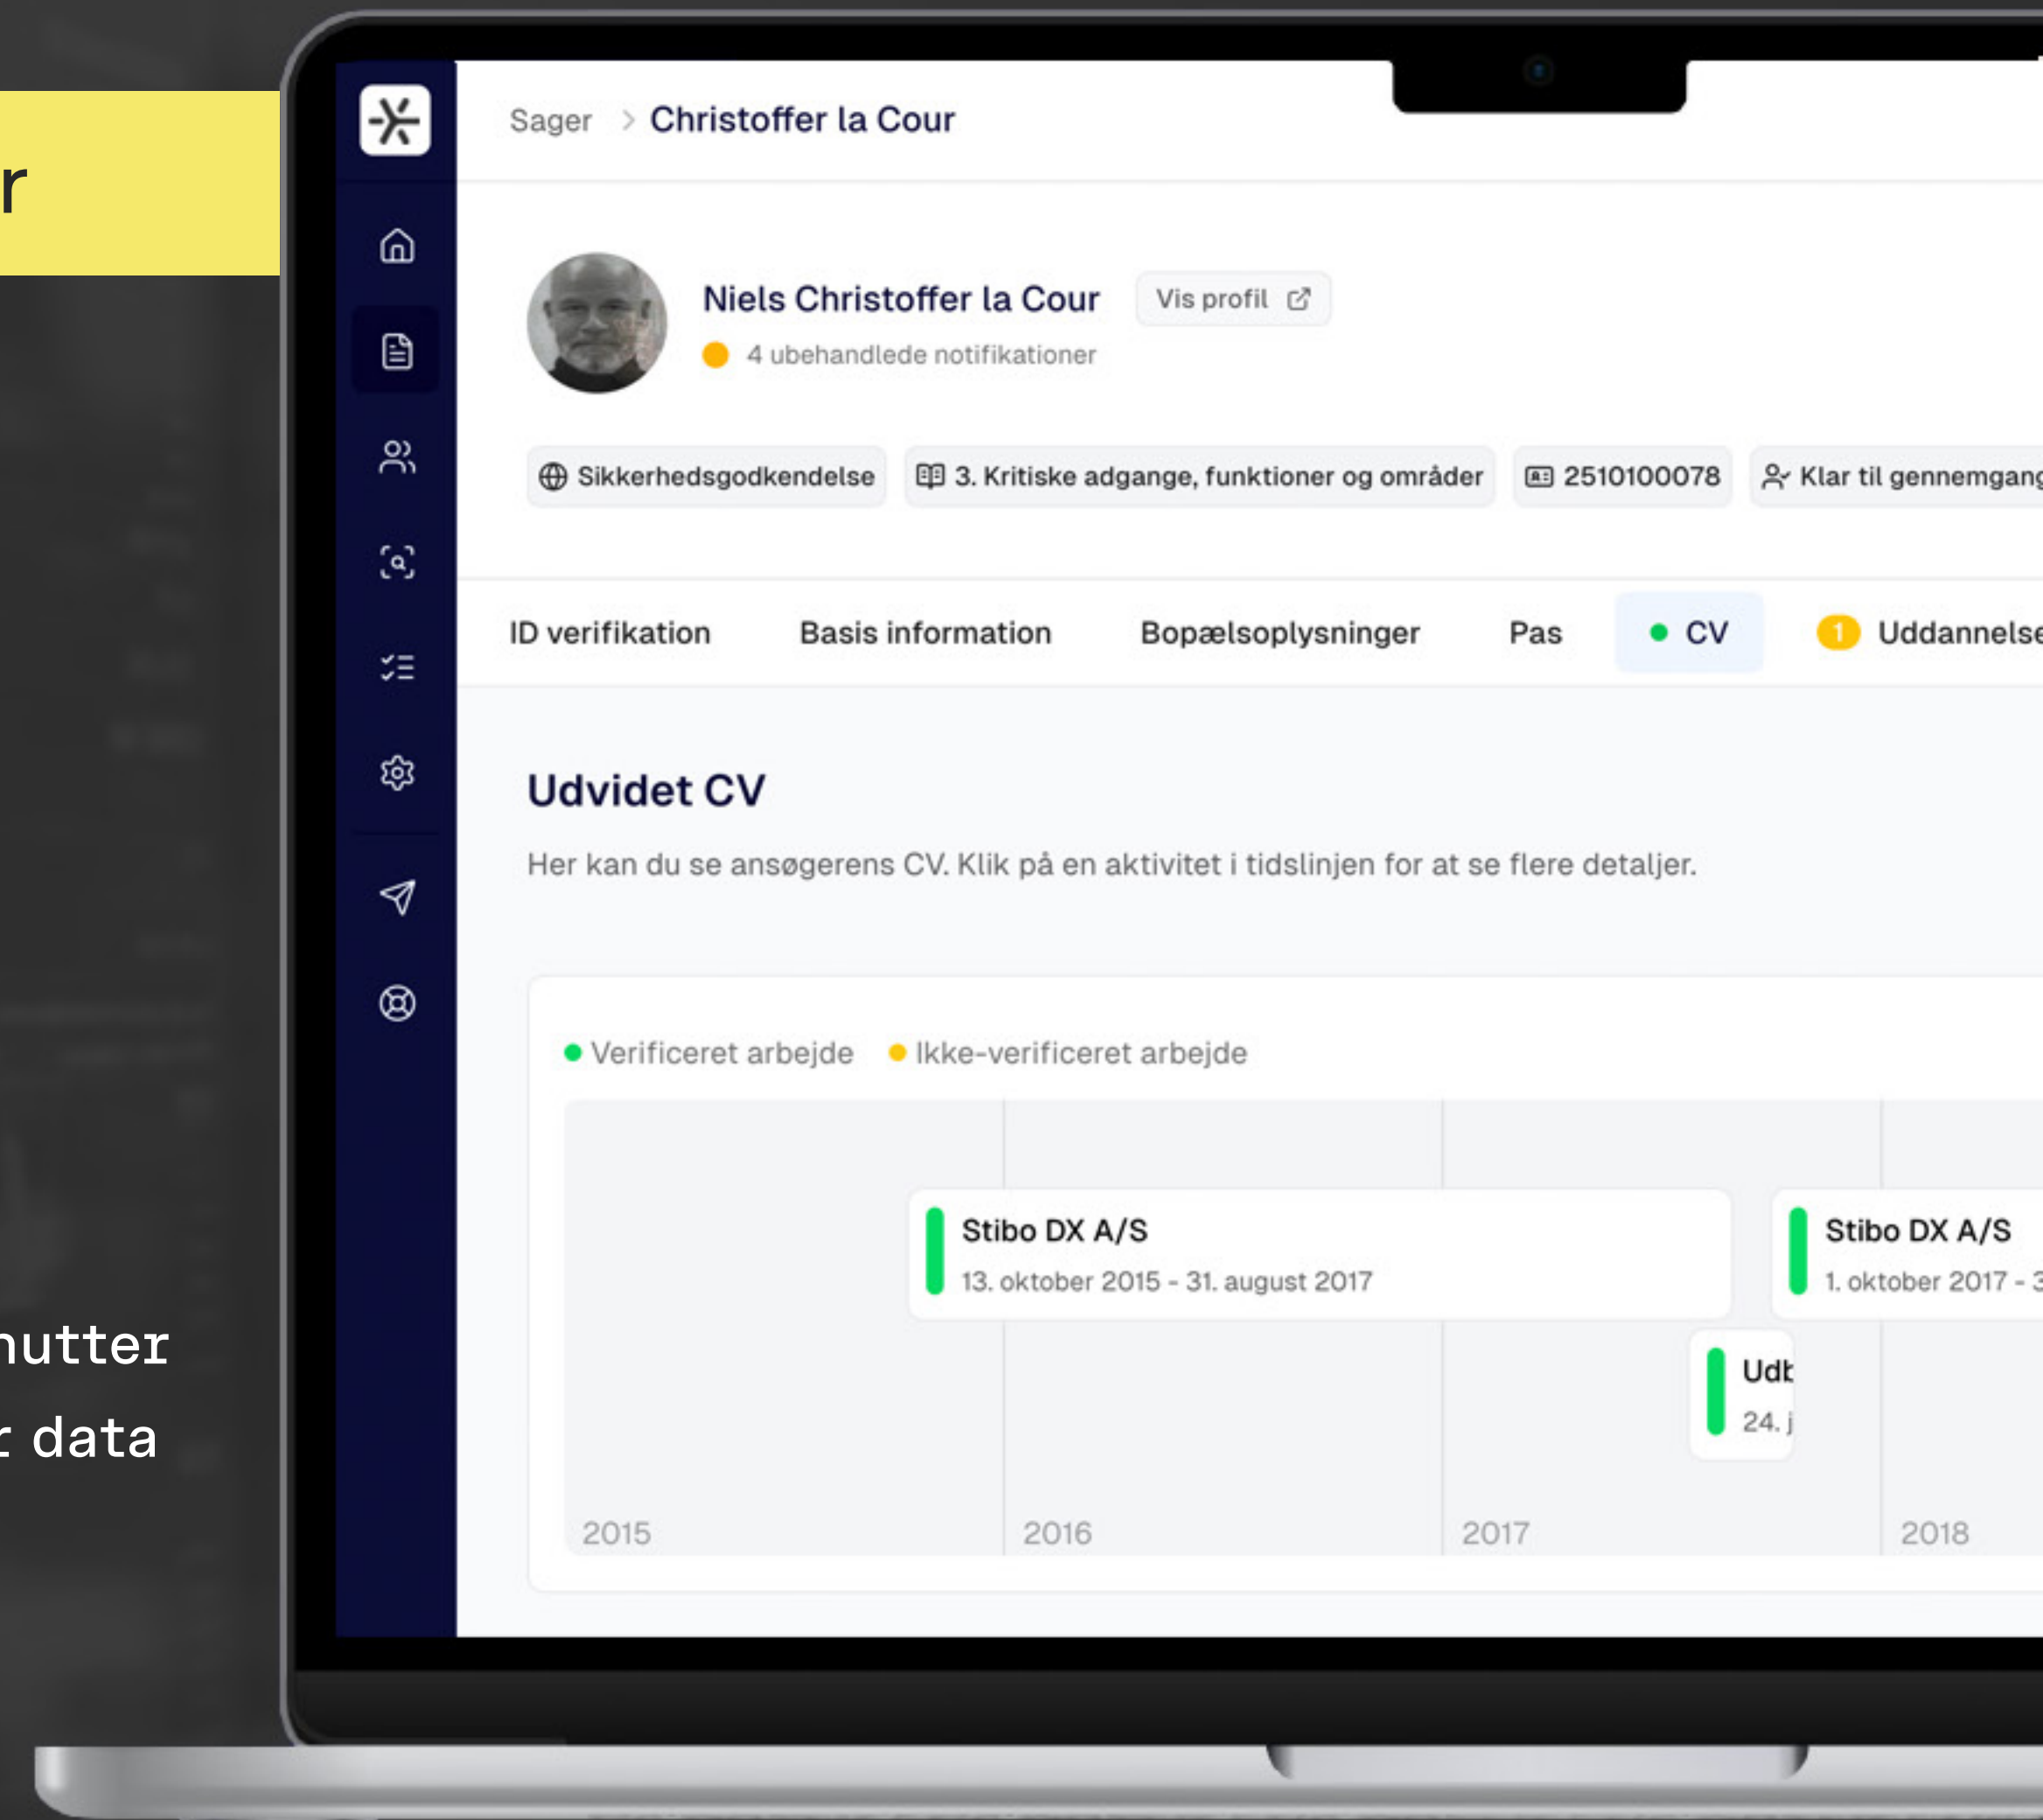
r

nutter
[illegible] data

Sager > Christoffer la Cour

Niels Christoffer la Cour Vis profil
4 ubehandlede notifikationer

Sikkerhedsgodkendelse 3. Kritiske adgange, funktioner og områder 2510100078 Klar til gennemgang

ID verifikation Basis information Bopælsoplysninger Pas CV 1 Uddannelse

Udvidet CV

Her kan du se ansøgerens CV. Klik på en aktivitet i tidslinjen for at se flere detaljer.

Verificeret arbejde Ikke-verificeret arbejde

Stibo DX A/S
13. oktober 2015 - 31. august 2017

Stibo DX A/S
1. oktober 2017 - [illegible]

Udb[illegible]
24. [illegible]

2015 2016 2017 2018